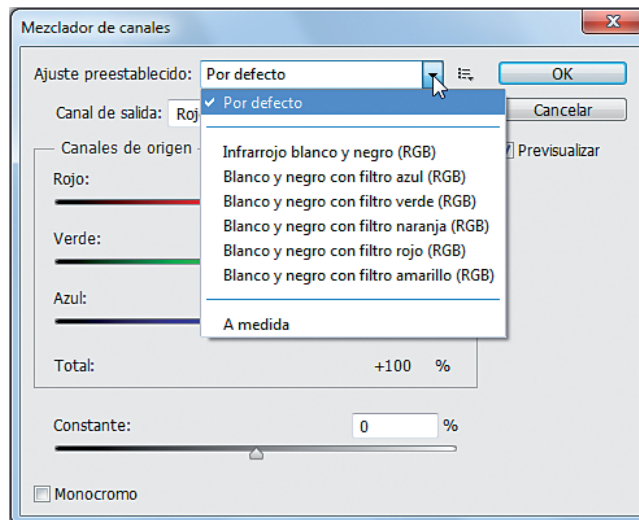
Mezclador de canales

Ajuste preestablecido: Por defecto

OK

Canal de salida: Roj

Cancelar

Por defecto

Infrarrojo blanco y negro (RGB)
Blanco y negro con filtro azul (RGB)
Blanco y negro con filtro verde (RGB)
Blanco y negro con filtro naranja (RGB)
Blanco y negro con filtro rojo (RGB)
Blanco y negro con filtro amarillo (RGB)

A medida

Previsualizar

Canales de origen

Rojo:

Verde:

Azul:

Total: +100 %

Constante: 0 %

Monocromo